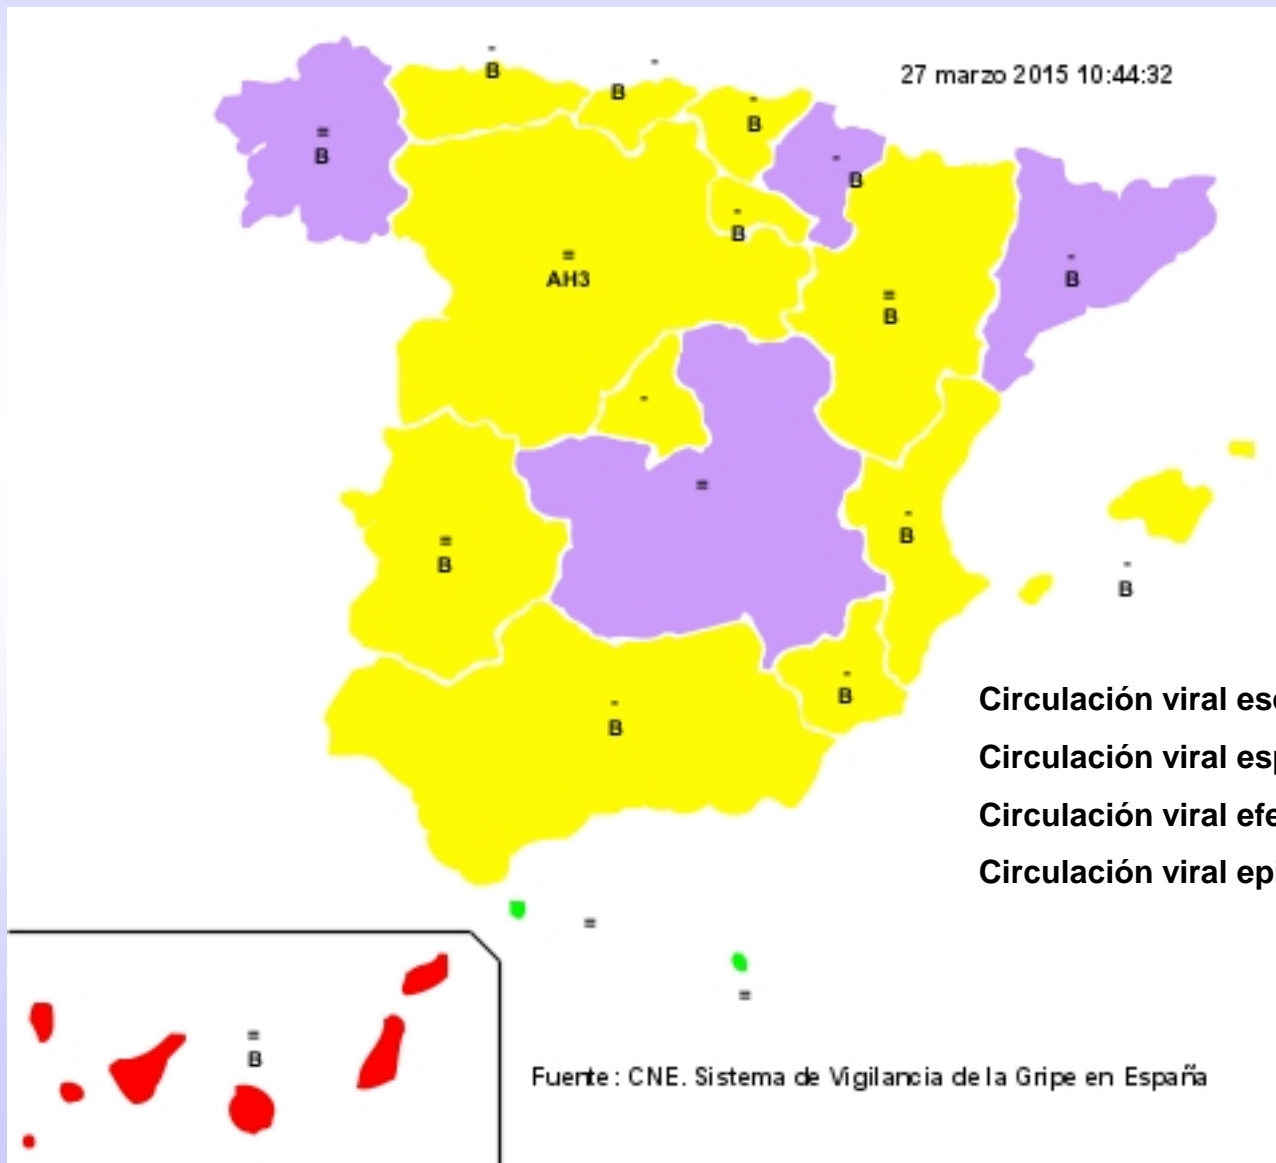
27 marzo 2015 10:44:32

=
B

-
B

-
B

-
B

-
B

-
B

=
AH3

=
B

-
B

-

=

=
B

-
B

-
B

-
B

-
B

Circulación viral esc

Circulación viral esp

Circulación viral efe

Circulación viral epi

=

=

=
B

Fuente: CNE. Sistema de Vigilancia de la Gripe en España